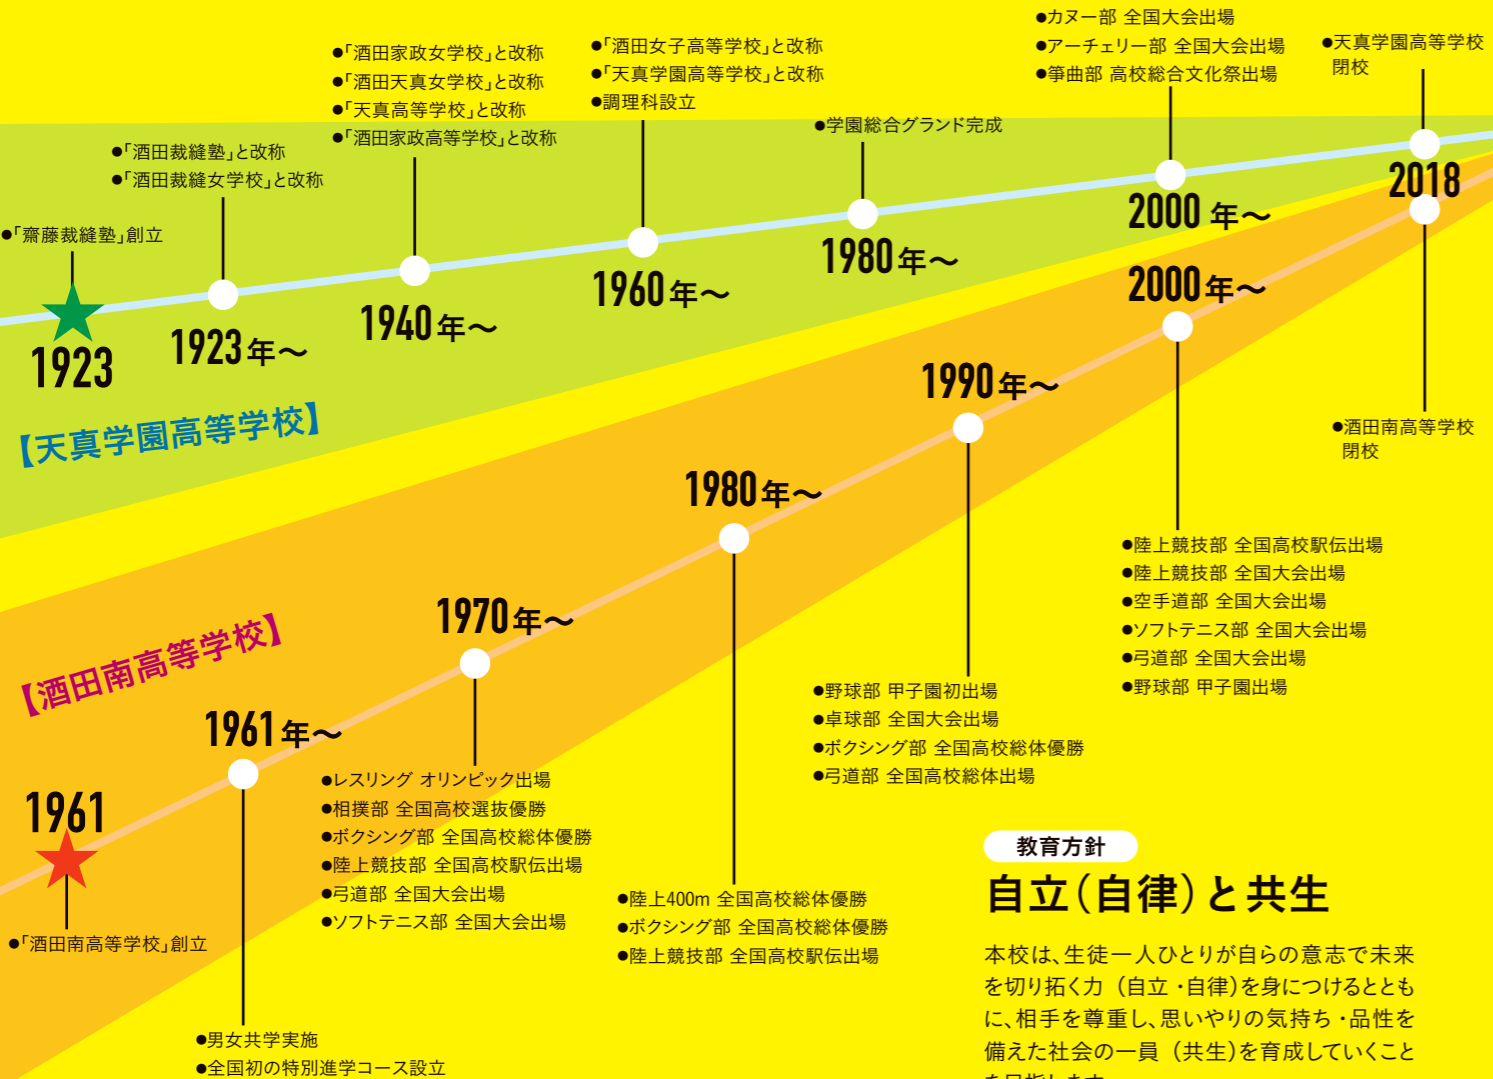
●「齋藤裁縫塾」創立

1923

●「酒田裁縫塾」と改称
●「酒田裁縫女学校」と改称

1923年～

●「酒田家政女学校」と改称
●「酒田天真女学校」と改称
●「天真高等学校」と改称
●「酒田家政高等学校」と改称

1940年～

●「酒田女子高等学校」と改称
●「天真学園高等学校」と改称
●調理科設立

1960年～

●学園総合グランド完成

1980年～

●カヌー部 全国大会出場
●アーチェリー部 全国大会出場
●箏曲部 高校総合文化祭出場

2000年～

●天真学園高等学校閉校

2018

【天真学園高等学校】

【酒田南高等学校】

1961

●「酒田南高等学校」創立

1961年～

●男女共学実施
●全国初の特別進学コース設立

1970年～

●レスリング オリンピック出場
●相撲部 全国高校選抜優勝
●ボクシング部 全国高校総体優勝
●陸上競技部 全国高校駅伝出場
●弓道部 全国大会出場
●ソフトテニス部 全国大会出場

1980年～

●陸上400m 全国高校総体優勝
●ボクシング部 全国高校総体優勝
●陸上競技部 全国高校駅伝出場

1990年～

●野球部 甲子園初出場
●卓球部 全国大会出場
●ボクシング部 全国高校総体優勝
●弓道部 全国高校総体出場

2000年～

●陸上競技部 全国高校駅伝出場
●陸上競技部 全国大会出場
●空手道部 全国大会出場
●ソフトテニス部 全国大会出場
●弓道部 全国大会出場
●野球部 甲子園出場

●酒田南高等学校閉校

教育方針

自立（自律）と共生

本校は、生徒一人ひとりが自らの意志で未来を切り拓く力（自立・自律）を身につけるとともに、相手を尊重し、思いやりの気持ち・品性を備えた社会の一員（共生）を育成していくことを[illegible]